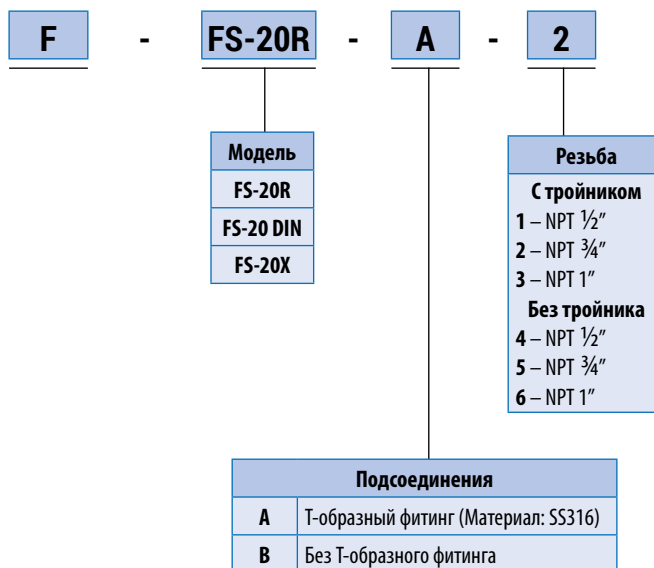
F - FS-20R - A - 2

| Модель |
|---|
| FS-20R |
| FS-20 DIN |
| FS-20X |

Резьба
С тройником
1 – NPT ½″
2 – NPT ¾″
3 – NPT 1″
Без тройника
4 – NPT ½″
5 – NPT ¾″
6 – NPT 1″

| Подсоединения | |
|---|---|
| A | Т-образный фитинг (Материал: SS316) |
| B | Без Т-образного фитинга |